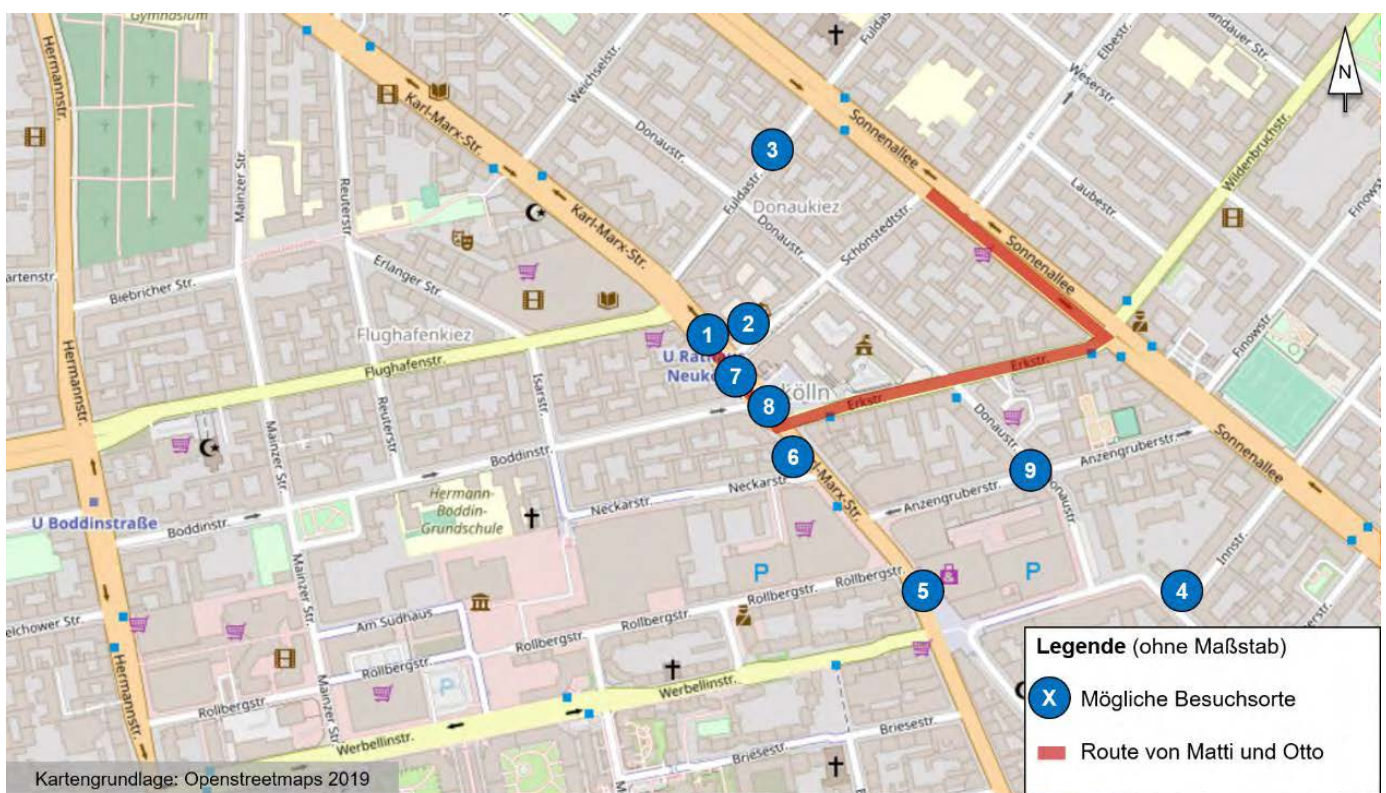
Gymnasium
Hermannstr.
Karl-Marx-Str.
Weichselstr.
Fuldastr.
Sonnenallee
Weserstr.
Elbestr.
Landauer Str.
N
3
Donaustr.
Donaukiez
Laubestr.
Wildenbruchstr.
Finowstr.
Mainzer Str.
Reuterstr.
Schönstedtstr.
Erlanger Str.
artenstr.
Biebricher Str.
Flughafenkiez
1
2
Flughafenstr.
U Rathaus Neukölln
7
8
Erkstr.
Erkstr.
Isarstr.
Reuterstr.
Mainzer Str.
Boddinstr.
6
Neckarstr.
Neckarstr.
Anzengruberstr.
Anzengruberstr.
9
Donaustr.
Hermann-Boddin-Grundschule
U Boddinstraße
Boddinstr.
P
P
Rollbergstr.
Rollbergstr.
5
4
Innstr.
elchower Str.
Am Sudhaus
Rollbergstr.
Rollbergstr.
Rollbergstr
Werbellinstr.
Werbellinstr.
Briesestr.
Briesestr.
Hermannstr.
Mainzer Str.
Kartengrundlage: Openstreetmaps 2019
Legende (ohne Maßstab)
X Mögliche Besuchsorte
Route von Matti und Otto